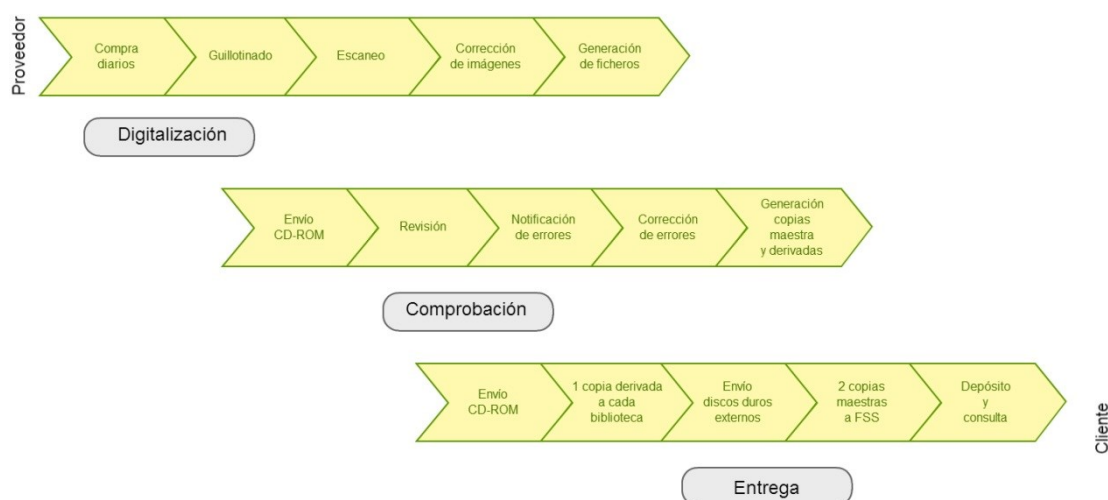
Proveedor

Compra diarios

Guillotinado

Escaneo

Corrección de imágenes

Generación de ficheros

Digitalización

Envío CD-ROM

Revisión

Notificación de errores

Corrección de errores

Generación copias maestra y derivadas

Comprobación

Envío CD-ROM

1 copia derivada a cada biblioteca

Envío discos duros externos

2 copias maestras a FSS

Depósito y consulta

Cliente

Entrega